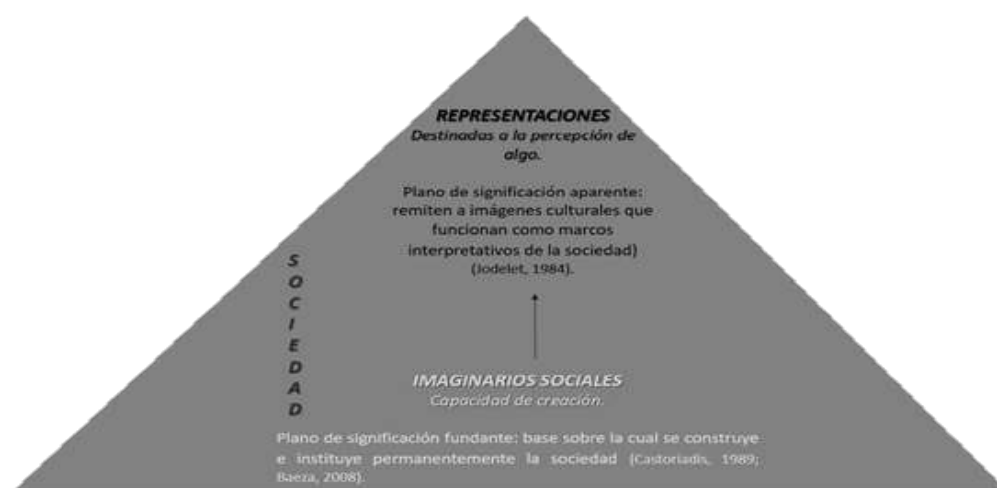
REPRESENTACIONES
Destinadas a la percepción de algo.

Plano de significación aparente: remiten a imágenes culturales que funcionan como marcos interpretativos de la sociedad) (Jodelet, 1984).

S
O
C
I
E
D
A
D

IMAGINARIOS SOCIALES
Capacidad de creación.

Plano de significación fundante: base sobre la cual se construye e instituye permanentemente la sociedad (Castoriadis, 1989; Baeza, 2008).